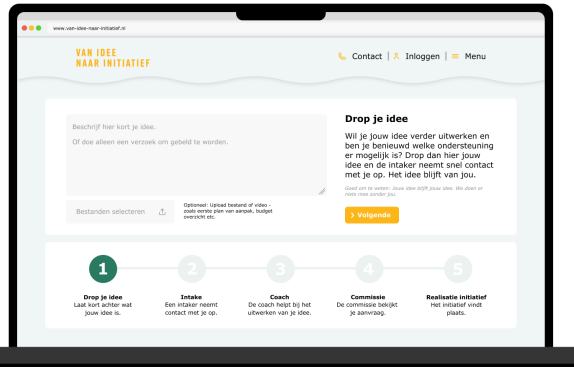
www.van-idee-naar-initiatief.nl

VAN IDEE
NAAR INITIATIEF

Contact | Inloggen | Menu

Beschrijf hier kort je idee.

Of doe alleen een verzoek om gebeld te worden.

Bestanden selecteren

Optioneel: Upload bestand of video - zoals eerste plan van aanpak, budget overzicht etc.

Drop je idee

Wil je jouw idee verder uitwerken en ben je benieuwd welke ondersteuning er mogelijk is? Drop dan hier jouw idee en de intaker neemt snel contact met je op. Het idee blijft van jou.

Goed om te weten: Jouw idee blijft jouw idee. We doen er niets mee zonder jou.

› Volgende

1
Drop je idee
Laat kort achter wat jouw idee is.

2
Intake
Een intaker neemt contact met je op.

3
Coach
De coach helpt bij het uitwerken van je idee.

4
Commissie
De commissie bekijkt je aanvraag.

5
Realisatie initiatief
Het initiatief vindt plaats.